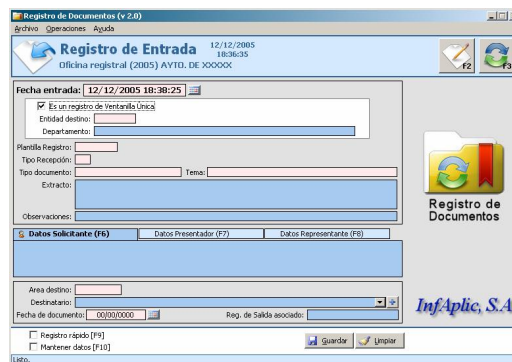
Registro de Documentos (v 2.0)
Archivo Operaciones Ayuda

Registro de Entrada 12/12/2005 18:36:35
Oficina registral (2005) AYTO. DE XXXXX

F2
F3

Fecha entrada: 12/12/2005 18:38:25
Es un registro de Ventanilla Única
Entidad destino:
Departamento:

Plantilla Registro:
Tipo Recepción:
Tipo documento:
Tema:
Extracto:

Observaciones:

Registro de Documentos

Datos Solicitante (F6)
Datos Presentador (F7)
Datos Representante (F8)

Area destino:
Destinatario:
Fecha de documento: 00/00/0000
Reg. de Salida asociado:

InfAplic, S.A

Registro rápido [F9]
Mantener datos [F10]
Guardar
Limpiar

Listo.